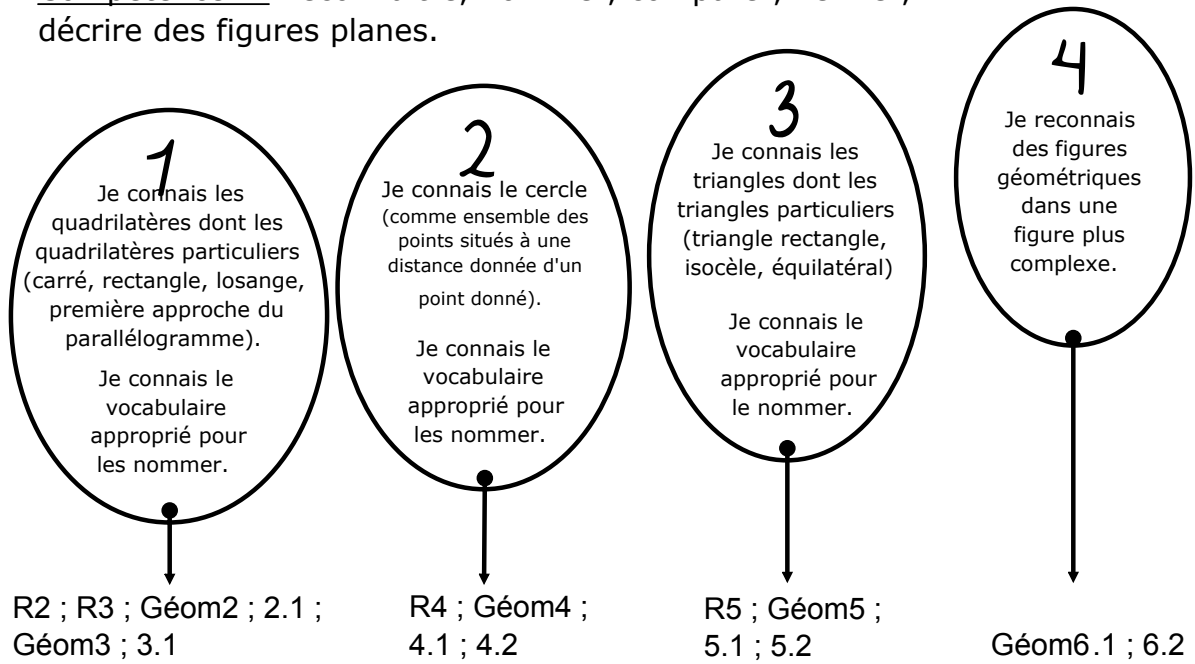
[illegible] : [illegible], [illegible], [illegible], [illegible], décrire des figures planes.

1
Je connais les quadrilatères dont les quadrilatères particuliers (carré, rectangle, losange, première approche du parallélogramme).
Je connais le vocabulaire approprié pour les nommer.

2
Je connais le cercle (comme ensemble des points situés à une distance donnée d'un point donné).
Je connais le vocabulaire approprié pour les nommer.

3
Je connais les triangles dont les triangles particuliers (triangle rectangle, isocèle, équilatéral)
Je connais le vocabulaire approprié pour le nommer.

4
Je reconnais des figures géométriques dans une figure plus complexe.

R2 ; R3 ; Géom2 ; 2.1 ; Géom3 ; 3.1

R4 ; Géom4 ; 4.1 ; 4.2

R5 ; Géom5 ; 5.1 ; 5.2

Géom6.1 ; 6.2